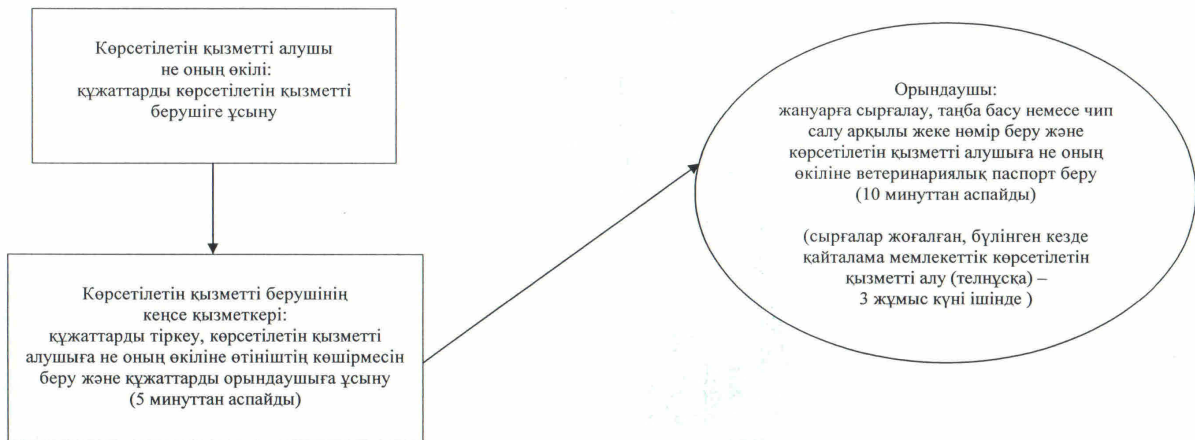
Көрсетілетін қызметті алушы
не оның өкілі:
құжаттарды көрсетілетін қызметті
берушіге ұсыну

Көрсетілетін қызметті берушінің
кеңсе қызметкері:
құжаттарды тіркеу, көрсетілетін қызметті
алушыға не оның өкіліне өтініштің көшірмесін
беру және құжаттарды орындаушыға ұсыну
(5 минуттан аспайды)

Орындаушы:
жануарға сырғалау, таңба басу немесе чип
салу арқылы жеке нөмір беру және
көрсетілетін қызметті алушыға не оның
өкіліне ветеринариялық паспорт беру
(10 минуттан аспайды)

(сырғалар жоғалған, бүлінген кезде
қайталама мемлекеттік көрсетілетін
қызметті алу (телнұсқа) –
3 жұмыс күні ішінде )